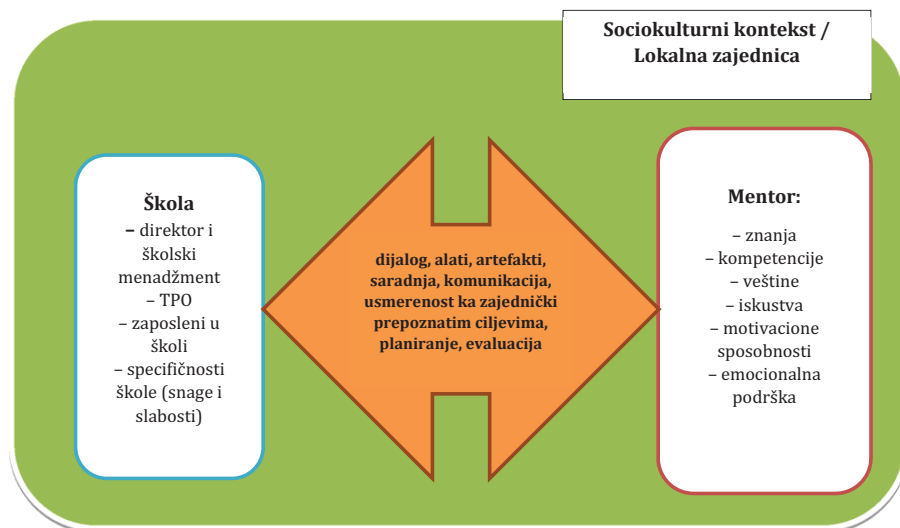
Sociokulturni kontekst / Lokalna zajednica

Škola
– direktor i školski menadžment
– TPO
– zaposleni u školi
– specifičnosti škole (snage i slabosti)

dijalog, alati, artefakti, saradnja, komunikacija, usmerenost ka zajednički prepoznatim ciljevima, planiranje, evaluacija

Mentor:
– znanja
– kompetencije
– veštine
– iskustva
– motivacione sposobnosti
– emocionalna podrška